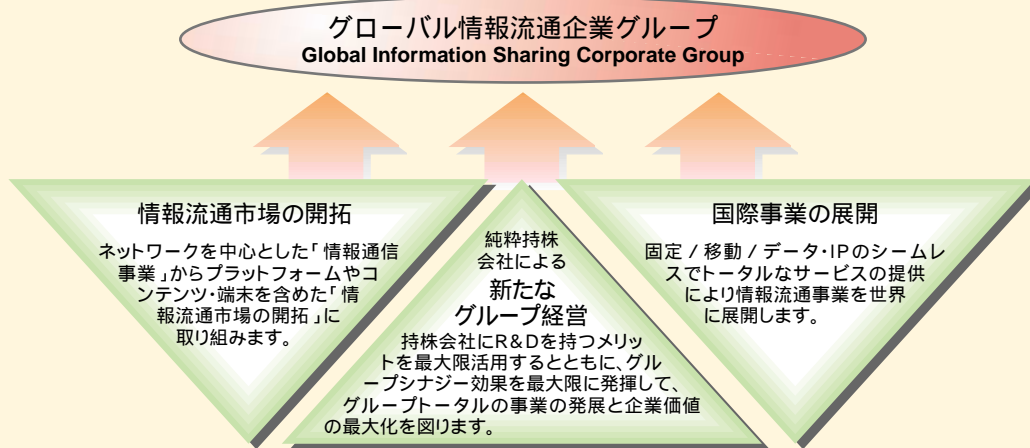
グローバル情報流通企業グループ
Global Information Sharing Corporate Group

情報流通市場の開拓

ネットワークを中心とした「情報通信事業」からプラットフォームやコンテンツ・端末を含めた「情報流通市場の開拓」に取り組みます。

純粋持株会社による

新たなグループ経営

持株会社にR&Dを持つメリットを最大限活用するとともに、グループシナジー効果を最大限に発揮して、グループトータルの事業の発展と企業価値の最大化を図ります。

国際事業の展開

固定 / 移動 / データ・IPのシームレスでトータルなサービスの提供により情報流通事業を世界に展開します。